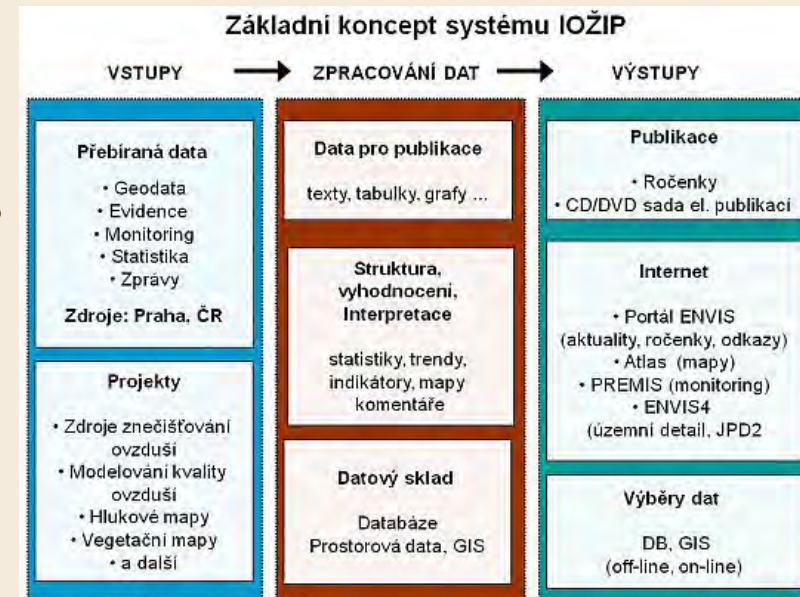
Základní koncept systému IOŽIP

VSTUPY → ZPRACOVÁNÍ DAT → VÝSTUPY

Přebíraná data

• Geodata
• Evidence
• Monitoring
• Statistika
• Zprávy

Zdroje: Praha, ČR

Projekty

• Zdroje znečišťování ovzduší
• Modelování kvality ovzduší
• Hlukové mapy
• Vegetační mapy
• a další

Data pro publikace

texty, tabulky, grafy ...

Struktura, vyhodnocení, Interpretace

statistiky, trendy, indikátory, mapy komentáře

Datový sklad

Databáze
Prostorová data, GIS

Publikace

• Ročenky
• CD/DVD sada el. publikací

Internet

• Portál ENVIS
(aktuality, ročenky, odkazy)
• Atlas (mapy)
• PREMIS (monitoring)
• ENVIS4
(územní detail, JPD2

Výběry dat

DB, GIS
(off-line, on-line)